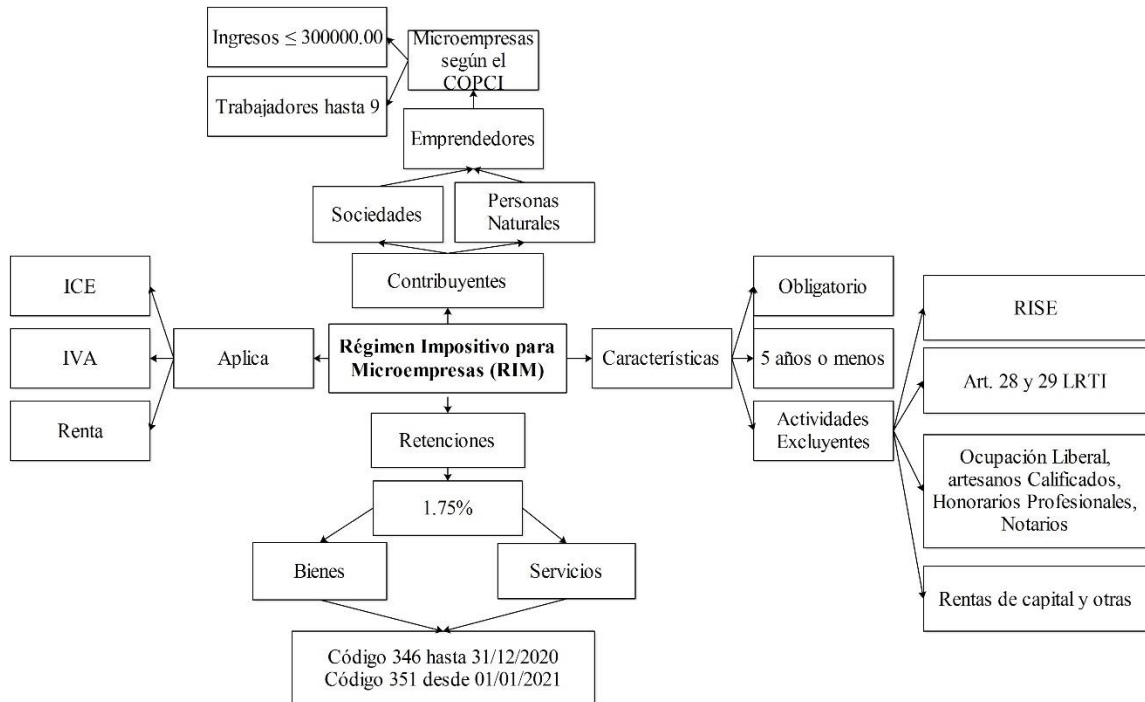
Ingresos $\leq$ 300000.00

Microempresas según el COPCI

Trabajadores hasta 9

Emprendedores

Sociedades

Personas Naturales

Contribuyentes

ICE

IVA

Renta

Aplica

**Régimen Impositivo para Microempresas (RIM)**

Características

Obligatorio

5 años o menos

Actividades Excluyentes

RISE

Art. 28 y 29 LRTI

Ocupación Liberal, artesanos Calificados, Honorarios Profesionales, Notarios

Rentas de capital y otras

Retenciones

1.75%

Bienes

Servicios

Código 346 hasta 31/12/2020
Código 351 desde 01/01/2021